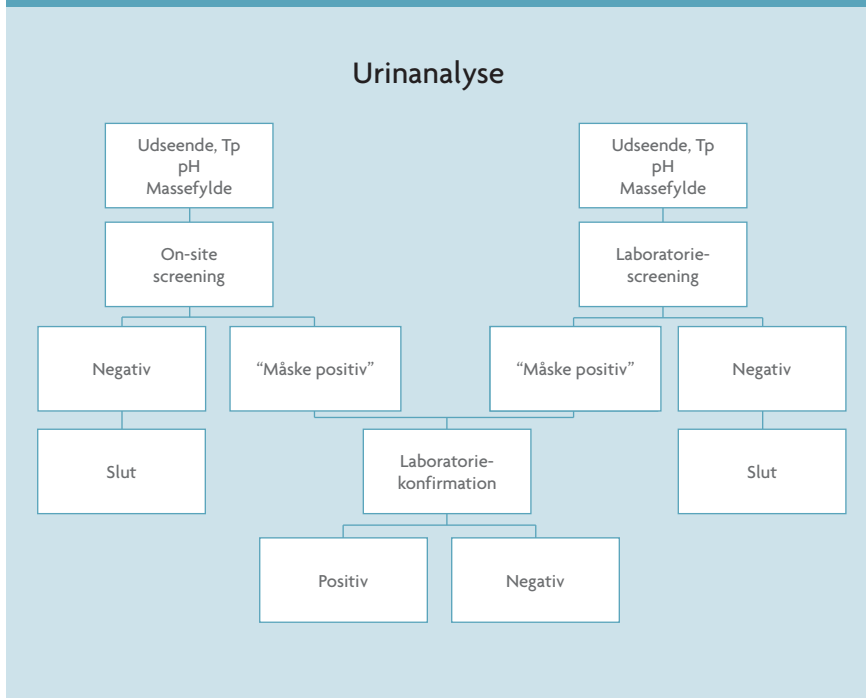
Urinanalyse

Udseende, Tp
pH
Massefylde

On-site screening

Negativ

Slut

"Måske positiv"

Udseende, Tp
pH
Massefylde

Laboratoriescreening

"Måske positiv"

Negativ

Slut

Laboratoriekonfirmation

Positiv

Negativ